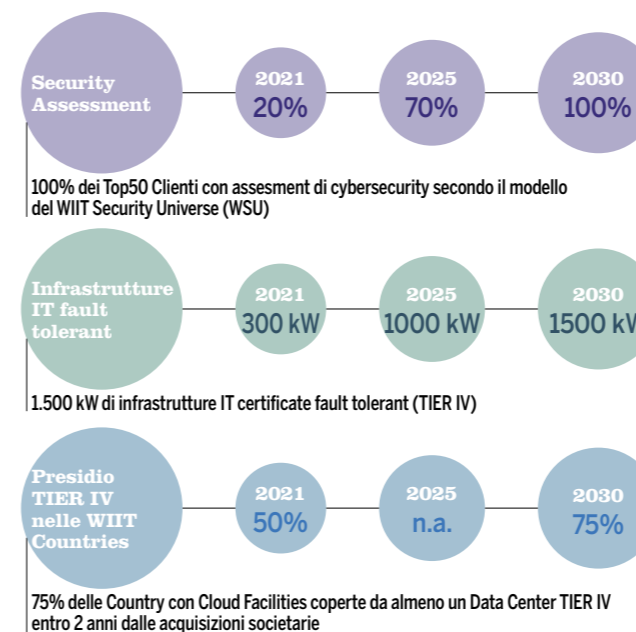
Security Assessment

2021
20%

2025
70%

2030
100%

100% dei Top50 Clienti con assesment di cybersecurity secondo il modello del WIIT Security Universe (WSU)

Infrastrutture IT fault tolerant

2021
300 kW

2025
1000 kW

2030
1500 k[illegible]

1.500 kW di infrastrutture IT certificate fault tolerant (TIER IV)

Presidio TIER IV nelle WIIT Countries

2021
50%

2025
n.a.

2030
75%

75% delle Country con Cloud Facilities coperte da almeno un Data Center TIER IV entro 2 anni dalle acquisizioni societarie